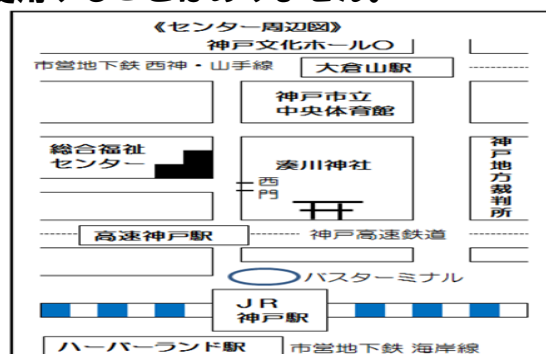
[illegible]

《センター周辺図》

神戸文化ホール〇

市営地下鉄 西神・山手線

大倉山駅

神戸市立
中央体育館

総合福祉
センター

湊川神社

西門

神戸地方裁判所

高速神戸駅

神戸高速鉄道

バスターミナル

JR
神戸駅

ハーバーランド駅

市営地下鉄 海岸線